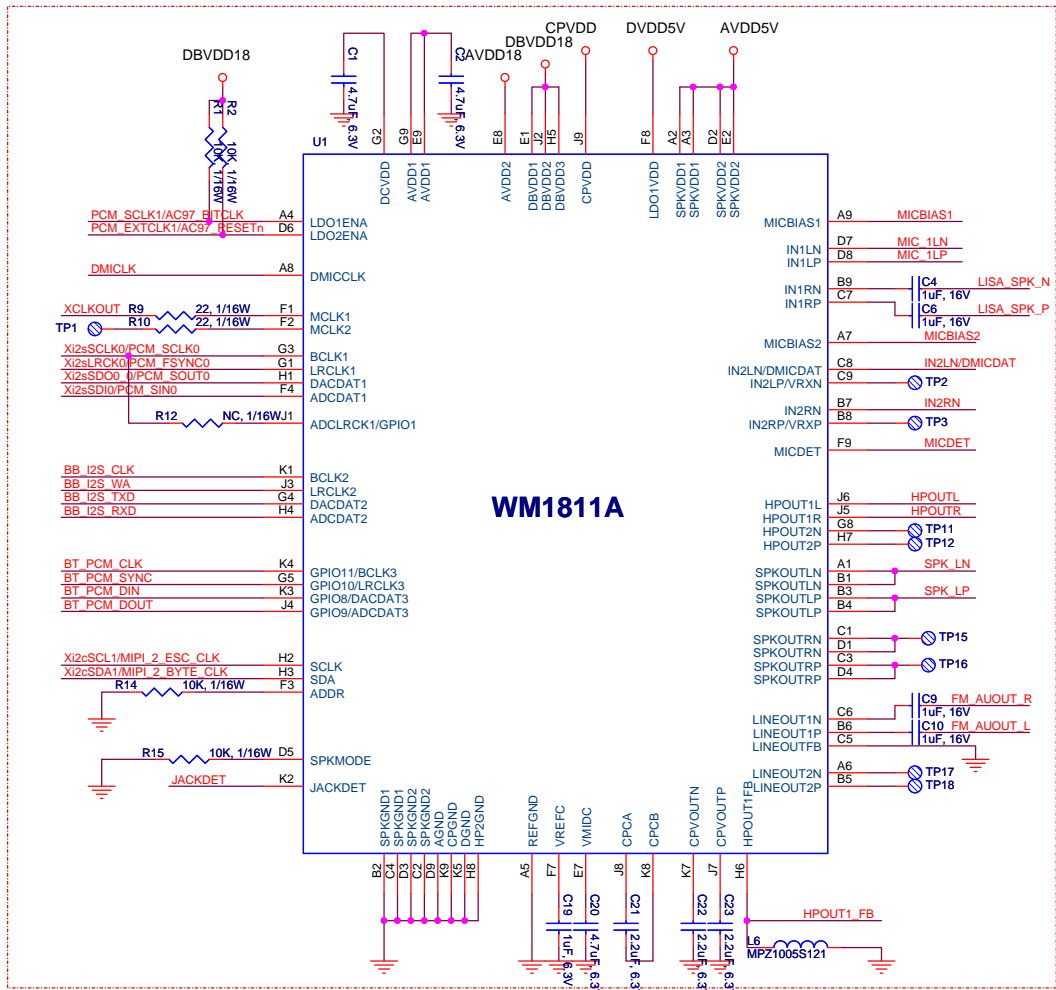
DBVDD18
R2
R1
10K, 1/16W
10K, 1/16W
C1
4.7uF, 6.3V
C2
4.7uF, 6.3V
AVDD18
DBVDD18
CPVDD
DVDD5V
AVDD5V
U1
G2
G9
E9
E8
E1
J2
H5
J9
F8
A2
A3
D2
E2
DCVDD
AVDD1
AVDD1
AVDD2
DBVDD1
DBVDD2
DBVDD3
CPVDD
LDO1VDD
SPKVDD1
SPKVDD1
SPKVDD2
SPKVDD2
PCM_SCLK1/AC97_BITCLK
A4
LDO1ENA
PCM_EXTCLK1/AC97_RESETn
D6
LDO2ENA
DMICLK
A8
DMICCLK
XCLKOUT
R9
22, 1/16W
F1
MCLK1
TP1
R10
22, 1/16W
F2
MCLK2
Xi2sSCLK0/PCM_SCLK0
G3
BCLK1
Xi2sLRCK0/PCM_FSYNC0
G1
LRCLK1
Xi2sSDO0_0/PCM_SOUT0
H1
DACDAT1
Xi2sSDI0/PCM_SIN0
F4
ADCDAT1
R12
NC, 1/16W
J1
ADCLRCK1/GPIO1
BB_I2S_CLK
K1
BCLK2
BB_I2S_WA
J3
LRCLK2
BB_I2S_TXD
G4
DACDAT2
BB_I2S_RXD
H4
ADCDAT2
WM1811A
BT_PCM_CLK
K4
GPIO11/BCLK3
BT_PCM_SYNC
G5
GPIO10/LRCLK3
BT_PCM_DIN
K3
GPIO8/DACDAT3
BT_PCM_DOUT
J4
GPIO9/ADCDAT3
Xi2cSCL1/MIPI_2_ESC_CLK
H2
SCLK
Xi2cSDA1/MIPI_2_BYTE_CLK
H3
SDA
R14
10K, 1/16W
F3
ADDR
R15
10K, 1/16W
D5
SPKMODE
JACKDET
K2
JACKDET
MICBIAS1
A9
MICBIAS1
IN1LN
D7
MIC_1LN
IN1LP
D8
MIC_1LP
IN1RN
B9
C4
LISA_SPK_N
1uF, 16V
IN1RP
C7
C6
LISA_SPK_P
1uF, 16V
MICBIAS2
A7
MICBIAS2
IN2LN/DMICDAT
C8
IN2LN/DMICDAT
IN2LP/VRXN
C9
TP2
IN2RN
B7
IN2RN
IN2RP/VRXP
B8
TP3
MICDET
F9
MICDET
HPOUT1L
J6
HPOUTL
HPOUT1R
J5
HPOUTR
HPOUT2N
G8
TP11
HPOUT2P
H7
TP12
SPKOUTLN
A1
SPK_LN
SPKOUTLN
B1
SPKOUTLP
B3
SPK_LP
SPKOUTLP
B4
SPKOUTRN
C1
TP15
SPKOUTRN
D1
SPKOUTRP
C3
TP16
SPKOUTRP
D4
LINEOUT1N
C6
C9
FM_AUOUT_R
1uF, 16V
LINEOUT1P
B6
C10
FM_AUOUT_L
LINEOUTFB
C5
1uF, 16V
LINEOUT2N
A6
TP17
LINEOUT2P
B5
TP18
SPKGND1
SPKGND1
SPKGND2
SPKGND2
AGND
CPGND
DGND
HP2GND
REFGND
VREFC
VMIDC
CPCA
CPCB
CPVOUTN
CPVOUTP
HPOUT1FB
B2
C4
D3
C2
D9
A5
K5
H8
A5
F7
E7
J8
K8
K7
J7
H6
C19
1uF, 6.3V
C20
4.7uF, 6.3
C21
2.2uF, 6.3
C22
2.2uF, 6.3
C23
2.2uF, 6.3
HPOUT1_FB
L6
MPZ1005S121